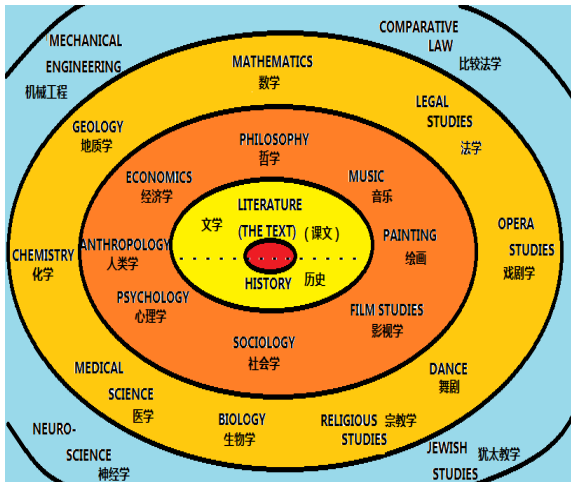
MECHANICAL ENGINEERING
机械工程

COMPARATIVE LAW
比较法学

MATHEMATICS
数学

LEGAL STUDIES
法学

GEOLOGY
地质学

PHILOSOPHY
哲学

ECONOMICS
经济学

MUSIC
音乐

LITERATURE
文学
(THE TEXT)
(课文)

PAINTING
绘画

OPERA STUDIES
戏剧学

CHEMISTRY
化学

ANTHROPOLOGY
人类学

HISTORY
历史

PSYCHOLOGY
心理学

FILM STUDIES
影视学

SOCIOLOGY
社会学

MEDICAL SCIENCE
医学

DANCE
舞剧

BIOLOGY
生物学

RELIGIOUS STUDIES
宗教学

NEURO-SCIENCE
神经学

JEWISH STUDIES
犹太教学